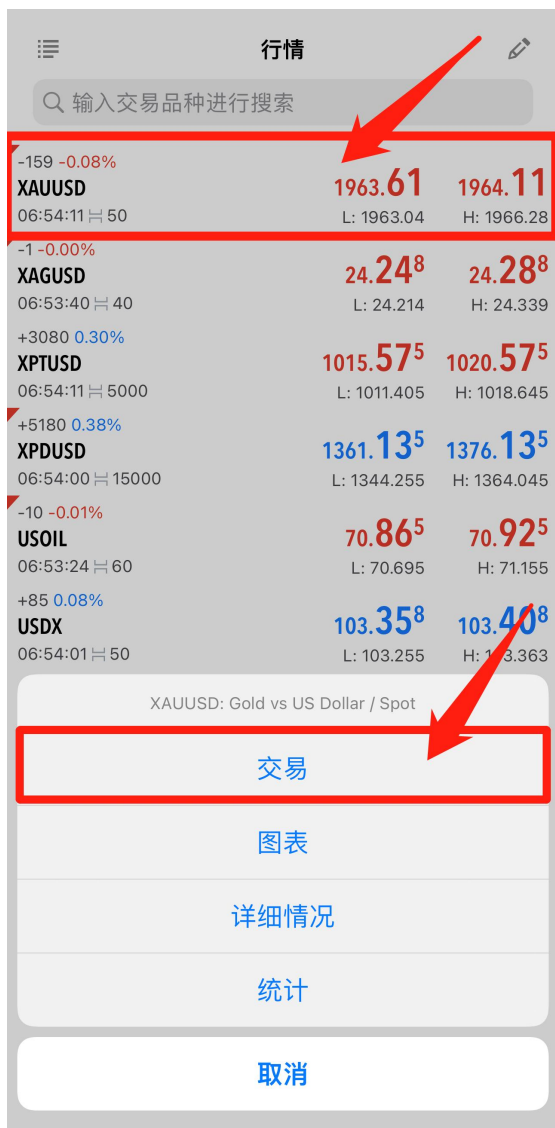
行情

输入交易品种进行搜索

-159 -0.08%
XAUUSD
06:54:11 50
$1963.61$
L: 1963.04
$1964.11$
H: 1966.28

-1 -0.00%
XAGUSD
06:53:40 40
$24.24^8$
L: 24.214
$24.28^8$
H: 24.339

+3080 0.30%
XPTUSD
06:54:11 5000
$1015.57^5$
L: 1011.405
$1020.57^5$
H: 1018.645

+5180 0.38%
XPDUSD
06:54:00 15000
$1361.13^5$
L: 1344.255
$1376.13^5$
H: 1364.045

-10 -0.01%
USOIL
06:53:24 60
$70.86^5$
L: 70.695
$70.92^5$
H: 71.155

+85 0.08%
USDX
06:54:01 50
$103.35^8$
L: 103.255
$103.40^8$
H: 1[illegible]3.363

XAUUSD: Gold vs US Dollar / Spot

交易

图表

详细情况

统计

取消